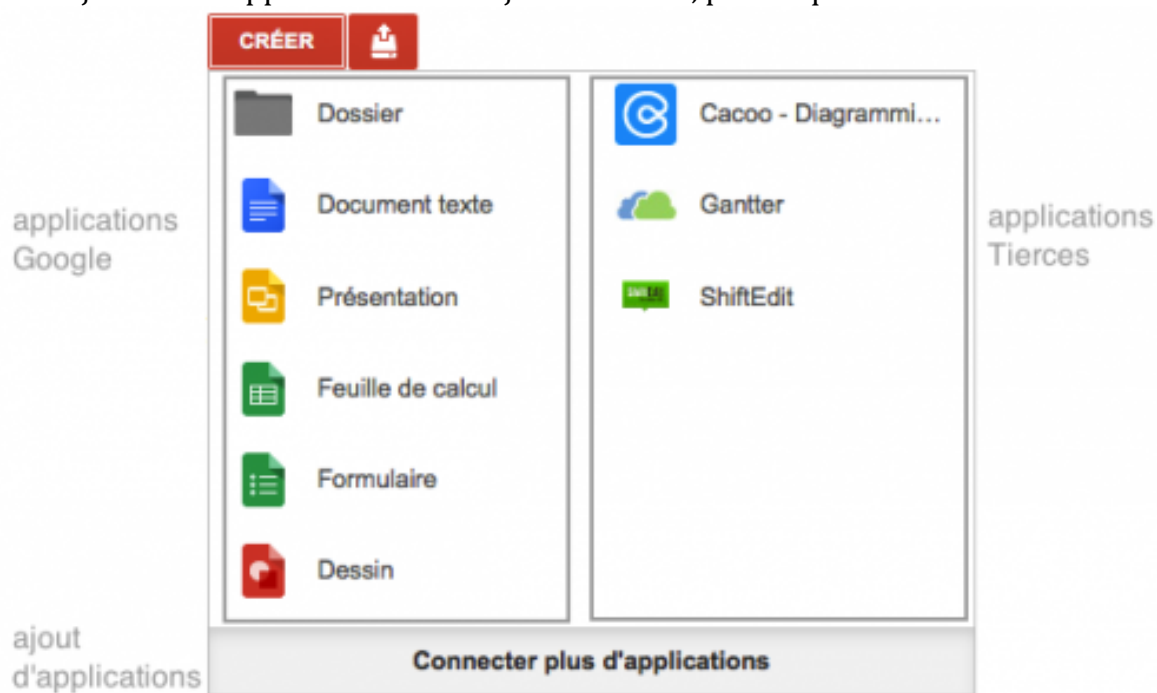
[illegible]

CRÉER

applications Google

Dossier

Document texte

Présentation

Feuille de calcul

Formulaire

Dessin

Cacoo - Diagrammi…

Gantter

ShiftEdit

applications Tierces

ajout d'applications

Connecter plus d'applications